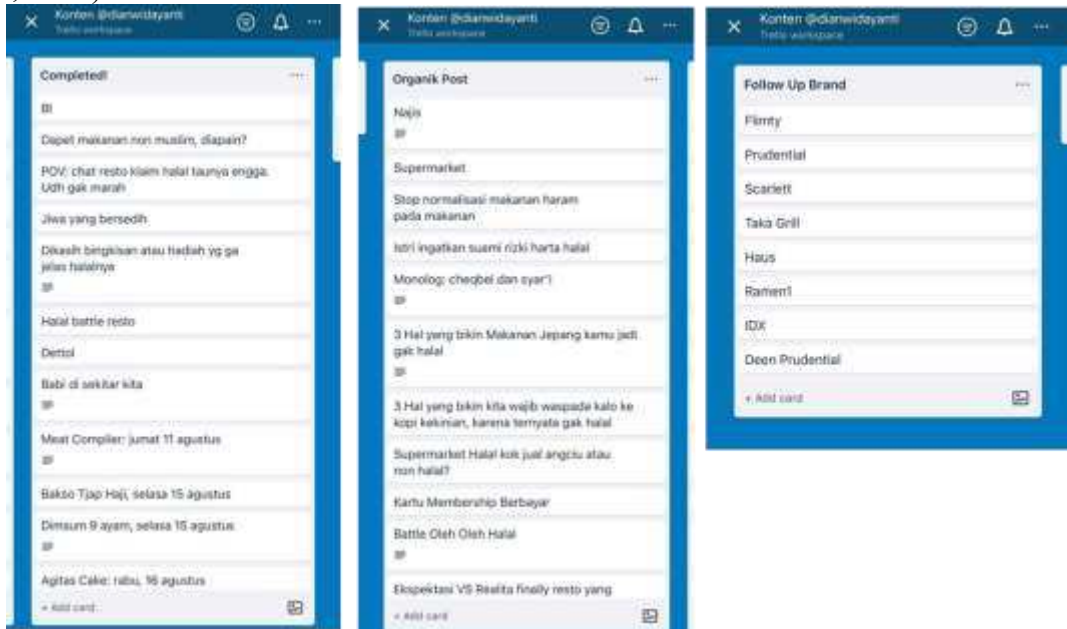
Konten @dianwidayanti
Trello workspace

Completed!

BI

Dapet makanan non muslim, diapain?

POV: chat resto klaim halal taunya engga. Udh gak marah

Jiwa yang bersedih

Dikasih bingkisan atau hadiah yg ga jelas halalnya

Halal battle resto

Dettol

Babi di sekitar kita

Meat Compiler: jumat 11 agustus

Bakso Tjap Haji, selasa 15 agustus

Dimsum 9 ayam, selasa 15 agustus

Agitas Cake: rabu, 16 agustus

+ Add card

Konten @dianwidayanti
Trello workspace

Organik Post

Najis

Supermarket

Stop normalisasi makanan haram pada makanan

Istri ingatkan suami rizki harta halal

Monolog: cheqbel dan syar'i

3 Hal yang bikin Makanan Jepang kamu jadi gak halal

3 Hal yang bikin kita wajib waspada kalo ke kopi kekinian, karena ternyata gak halal

Supermarket Halal kok jual angciu atau non halal?

Kartu Membership Berbayar

Battle Oleh Oleh Halal

Ekspektasi VS Realita finally resto yang

+ Add card

Konten @dianwidayanti
Trello workspace

Follow Up Brand

Flimty

Prudential

Scarlett

Taka Grill

Haus

Ramen1

IDX

Deen Prudential

+ Add card